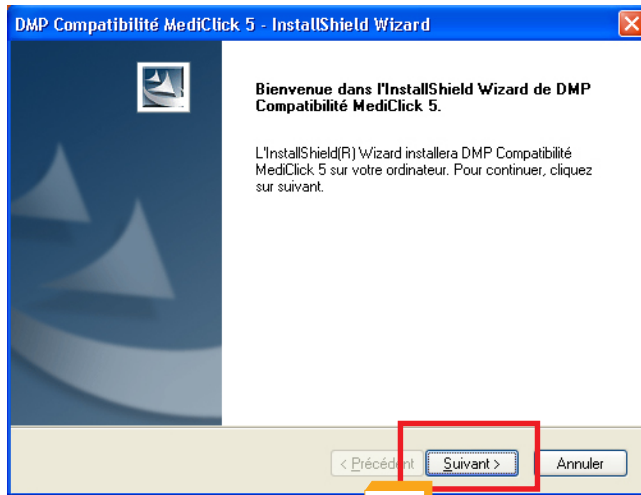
DMP Compatibilité MediClick 5 - InstallShield Wizard

Bienvenue dans l'InstallShield Wizard de DMP Compatibilité MediClick 5.

L'InstallShield(R) Wizard installera DMP Compatibilité MediClick 5 sur votre ordinateur. Pour continuer, cliquez sur suivant.

< Précédent Suivant > Annuler